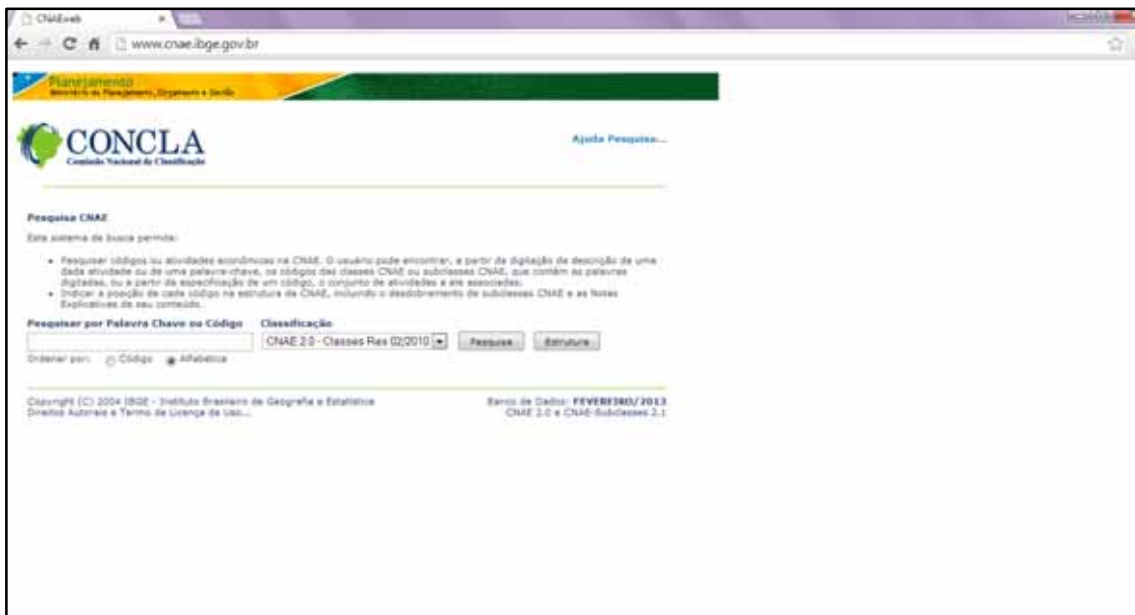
CNAEweb ×

www.cnae.ibge.gov.br

Planejamento
Ministério do Planejamento, Orçamento e Gestão

CONCLA
Comissão Nacional de Classificação

Ajuda Pesquisa...

Pesquisa CNAE

Este sistema de busca permite:

- Pesquisar códigos ou atividades econômicas na CNAE. O usuário pode encontrar, a partir da digitação de descrição de uma dada atividade ou de uma palavra-chave, os códigos das classes CNAE ou subclasses CNAE, que contêm as palavras digitadas, ou a partir da especificação de um código, o conjunto de atividades a ele associadas.
- Indicar a posição de cada código na estrutura da CNAE, incluindo o desdobramento de subclasses CNAE e as Notas Explicativas do seu conteúdo.

Pesquisar por Palavra Chave ou Código

Classificação

CNAE 2.0 - Classes Res 02/2010

Pesquisa

Estrutura

Ordenar por: Código Alfabética

Copyright (C) 2004 IBGE - Instituto Brasileiro de Geografia e Estatística
Direitos Autorais e Termo de Licença de Uso...

Banco de Dados: FEVEREIRO/2013
CNAE 2.0 e CNAE-Subclasses 2.1